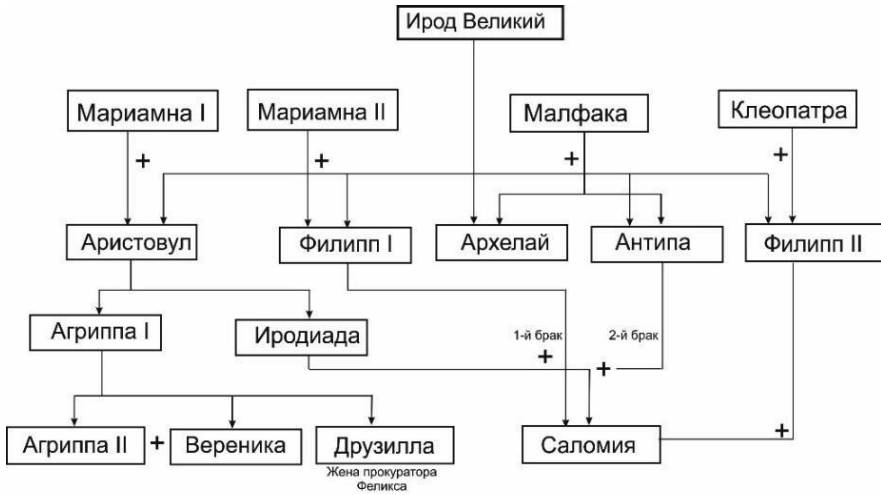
Ирод Великий

Мариамна I

Мариамна II

Малфака

Клеопатра

+

+

+

+

Аристовул

Филипп I

Архелай

Антипа

Филипп II

Агриппа I

Иродиада

1-й брак

2-й брак

+

+

Агриппа II

+

Вереника

Друзилла

Жена прокуратора Феликса

Саломия

+